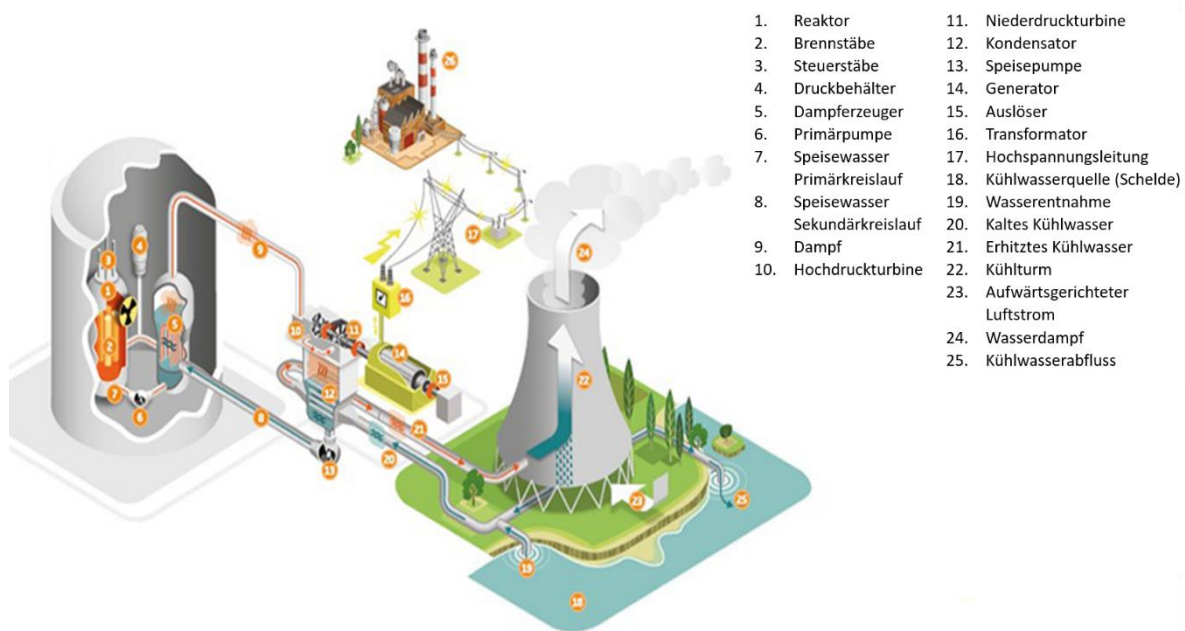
1. Reaktor
2. Brennstäbe
3. Steuerstäbe
4. Druckbehälter
5. Dampferzeuger
6. Primärpumpe
7. Speisewasser Primärkreislauf
8. Speisewasser Sekundärkreislauf
9. Dampf
10. Hochdruckturbine

11. Niederdruckturbine
12. Kondensator
13. Speisepumpe
14. Generator
15. Auslöser
16. Transformator
17. Hochspannungsleitung
18. Kühlwasserquelle (Schelde)
19. Wasserentnahme
20. Kaltes Kühlwasser
21. Erhitztes Kühlwasser
22. Kühlturm
23. Aufwärtsgerichteter Luftstrom
24. Wasserdampf
25. Kühlwasserabfluss

26

1 2 3 4 5 6 7 8 9 10 11 12 13 14 15 16 17 18 19 20 21 22 23 24 25